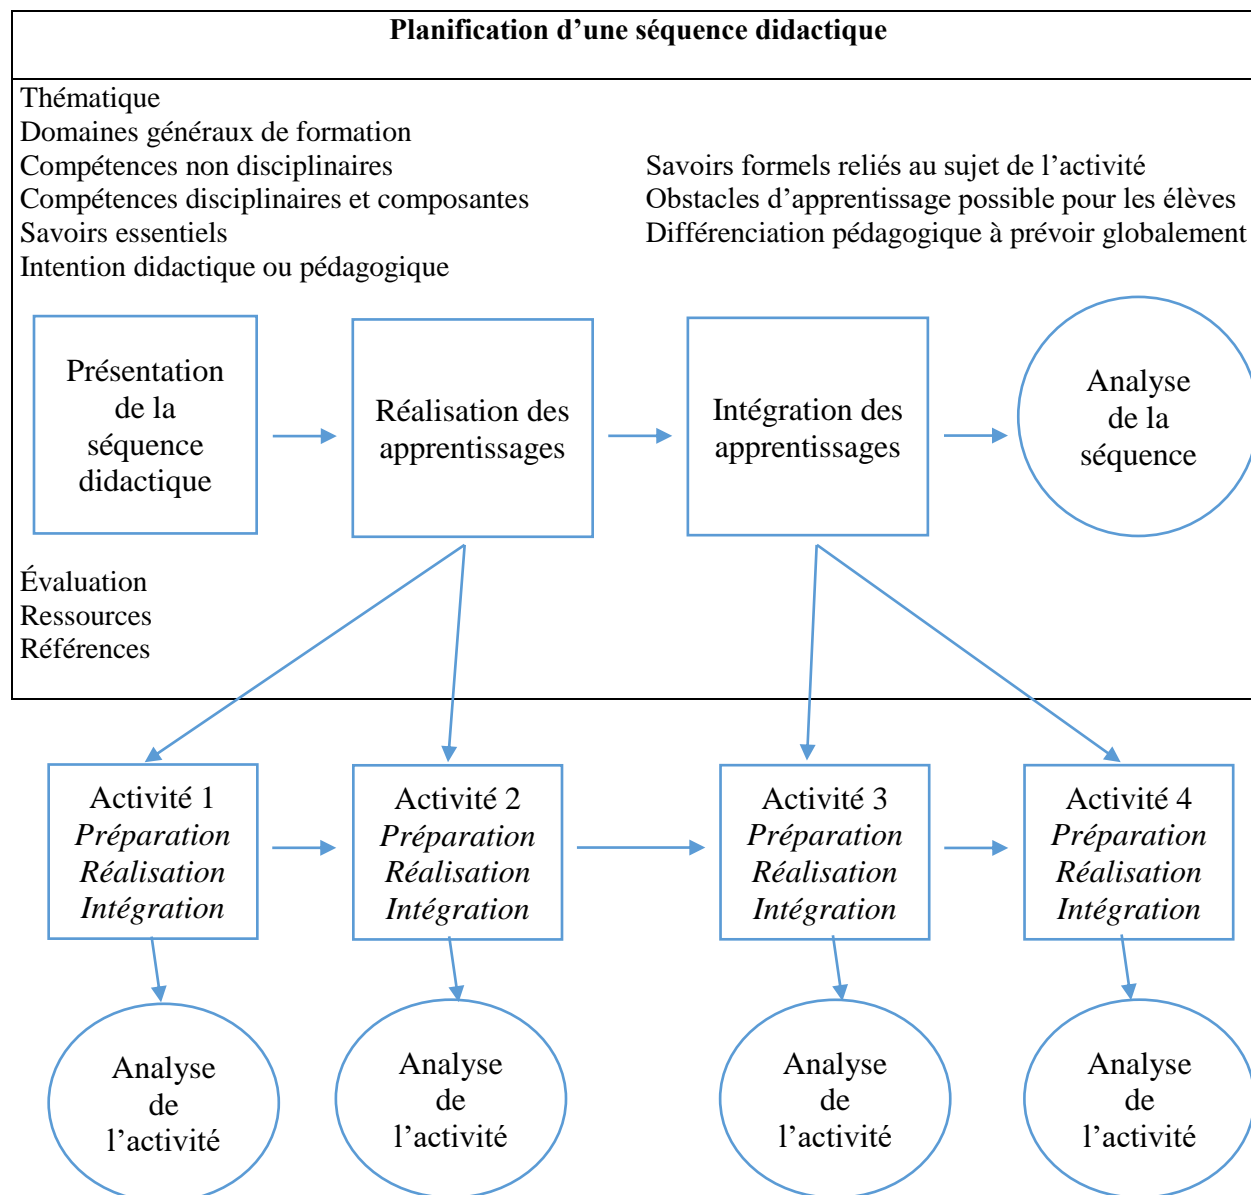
Planification d'une séquence didactique

Thématique
Domaines généraux de formation
Compétences non disciplinaires
Compétences disciplinaires et composantes
Savoirs essentiels
Intention didactique ou pédagogique

Savoirs formels reliés au sujet de l'activité
Obstacles d'apprentissage possible pour les élèves
Différenciation pédagogique à prévoir globalement

Présentation de la séquence didactique

Réalisation des apprentissages

Intégration des apprentissages

Analyse de la séquence

Évaluation
Ressources
Références

Activité 1
*Préparation*
*Réalisation*
*Intégration*

Activité 2
*Préparation*
*Réalisation*
*Intégration*

Activité 3
*Préparation*
*Réalisation*
*Intégration*

Activité 4
*Préparation*
*Réalisation*
*Intégration*

Analyse de l'activité

Analyse de l'activité

Analyse de l'activité

Analyse de l'activité